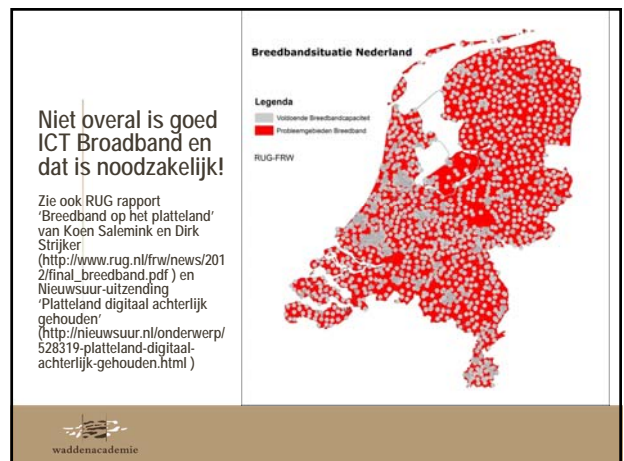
Niet overal is goed ICT Broadband en dat is noodzakelijk!

Zie ook RUG rapport 'Breedband op het platteland' van Koen Salemink en Dirk Strijker (http://www.rug.nl/frw/news/2012/final_breedband.pdf ) en Nieuwsuur-uitzending 'Platteland digitaal achterlijk gehouden' (http://nieuwsuur.nl/onderwerp/528319-platteland-digitaal-achterlijk-gehouden.html )

Breedbandsituatie Nederland

Legenda
Voldoende Breedbandcapaciteit
Probleemgebieden Breedband

RUG-FRW

waddenacademie